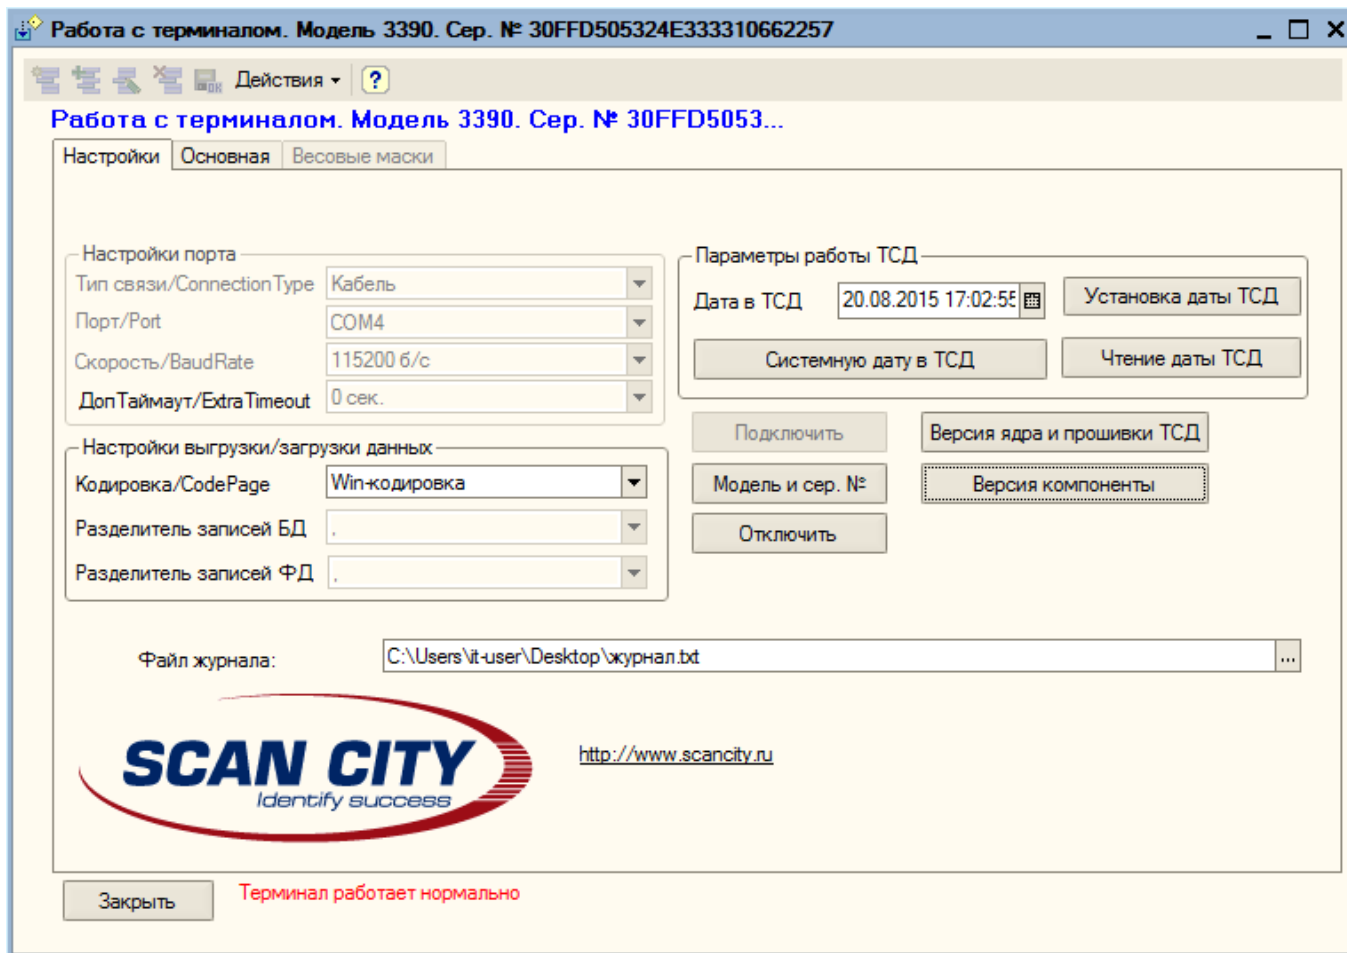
Работа с терминалом. Модель 3390. Сер. № 30FFD505324E333310662257

Действия

?

Работа с терминалом. Модель 3390. Сер. № 30FFD5053...

Настройки | Основная | Весовые маски

Настройки порта

Тип связи/ConnectionType | Кабель

Порт/Port | COM4

Скорость/BaudRate | 115200 б/с

ДопТаймаут/ExtraTimeout | 0 сек.

Настройки выгрузки/загрузки данных

Кодировка/CodePage | Win-кодировка

Разделитель записей БД | .

Разделитель записей ФД | .

Параметры работы ТСД

Дата в ТСД | 20.08.2015 17:02:5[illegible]

Установка даты ТСД

Системную дату в ТСД

Чтение даты ТСД

Подключить

Версия ядра и прошивки ТСД

Модель и сер. №

Версия компоненты

Отключить

Файл журнала: C:\Users\it-user\Desktop\журнал.txt ...

SCAN CITY
Identify success

http://www.scancity.ru

Закрыть

Терминал работает нормально